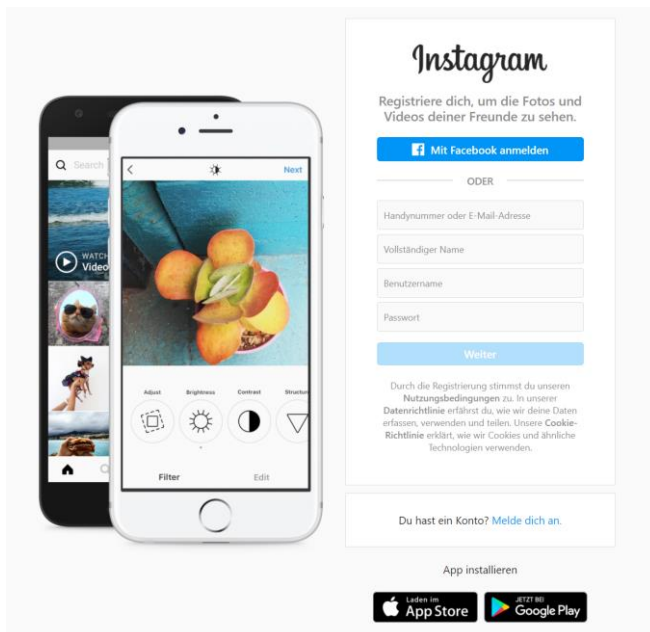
Search

WATCH
Video

Next

Adjust Brightness Contrast Structure

Filter Edit

Instagram

Registriere dich, um die Fotos und Videos deiner Freunde zu sehen.

Mit Facebook anmelden

ODER

Handynummer oder E-Mail-Adresse

Vollständiger Name

Benutzername

Passwort

Weiter

Durch die Registrierung stimmst du unseren Nutzungsbedingungen zu. In unserer Datenrichtlinie erfährst du, wie wir deine Daten erfassen, verwenden und teilen. Unsere Cookie-Richtlinie erklärt, wie wir Cookies und ähnliche Technologien verwenden.

Du hast ein Konto? Melde dich an.

App installieren

Laden im App Store

JETZT BEI Google Play